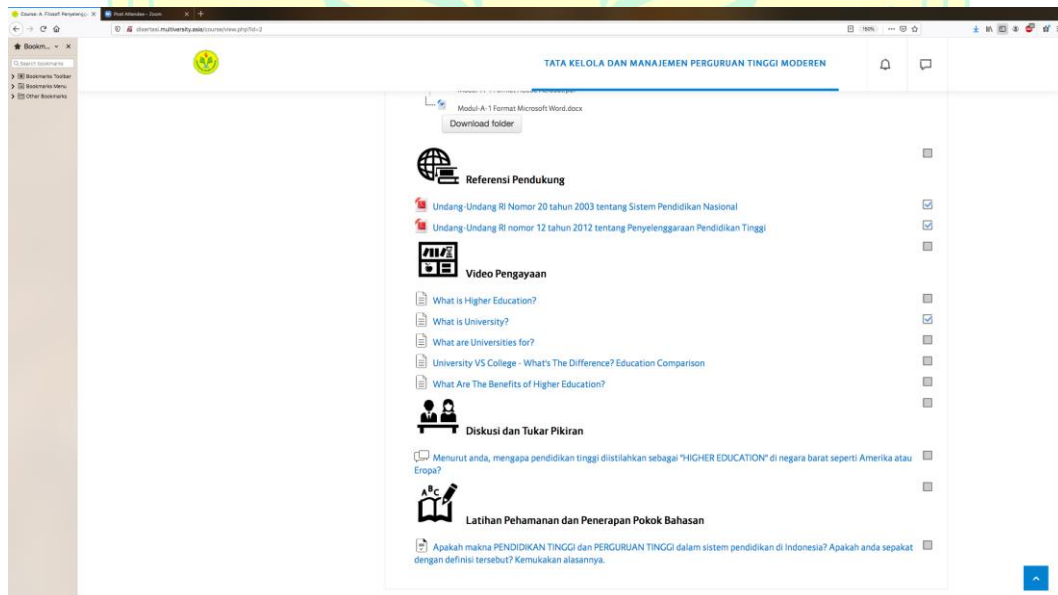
Course: A. Filsafat Penyelenggar... | Post Attendee - Zoom

disertasi.multiversity.asia/course/view.php?id=2

150%

Bookm...

Search bookmarks

Bookmarks Toolbar

Bookmarks Menu

Other Bookmarks

TATA KELOLA DAN MANAJEMEN PERGURUAN TINGGI MODEREN

Modul-A-1 Format Microsoft Word.docx

Download folder

Referensi Pendukung

Undang-Undang RI Nomor 20 tahun 2003 tentang Sistem Pendidikan Nasional

Undang-Undang RI nomor 12 tahun 2012 tentang Penyelenggaraan Pendidikan Tinggi

Video Pengayaan

What is Higher Education?

What is University?

What are Universities for?

University VS College - What's The Difference? Education Comparison

What Are The Benefits of Higher Education?

Diskusi dan Tukar Pikiran

Menurut anda, mengapa pendidikan tinggi diistilahkan sebagai "HIGHER EDUCATION" di negara barat seperti Amerika atau Eropa?

Latihan Pehamanan dan Penerapan Pokok Bahasan

Apakah makna PENDIDIKAN TINGGI dan PERGURUAN TINGGI dalam sistem pendidikan di Indonesia? Apakah anda sepakat dengan definisi tersebut? Kemukakan alasannya.